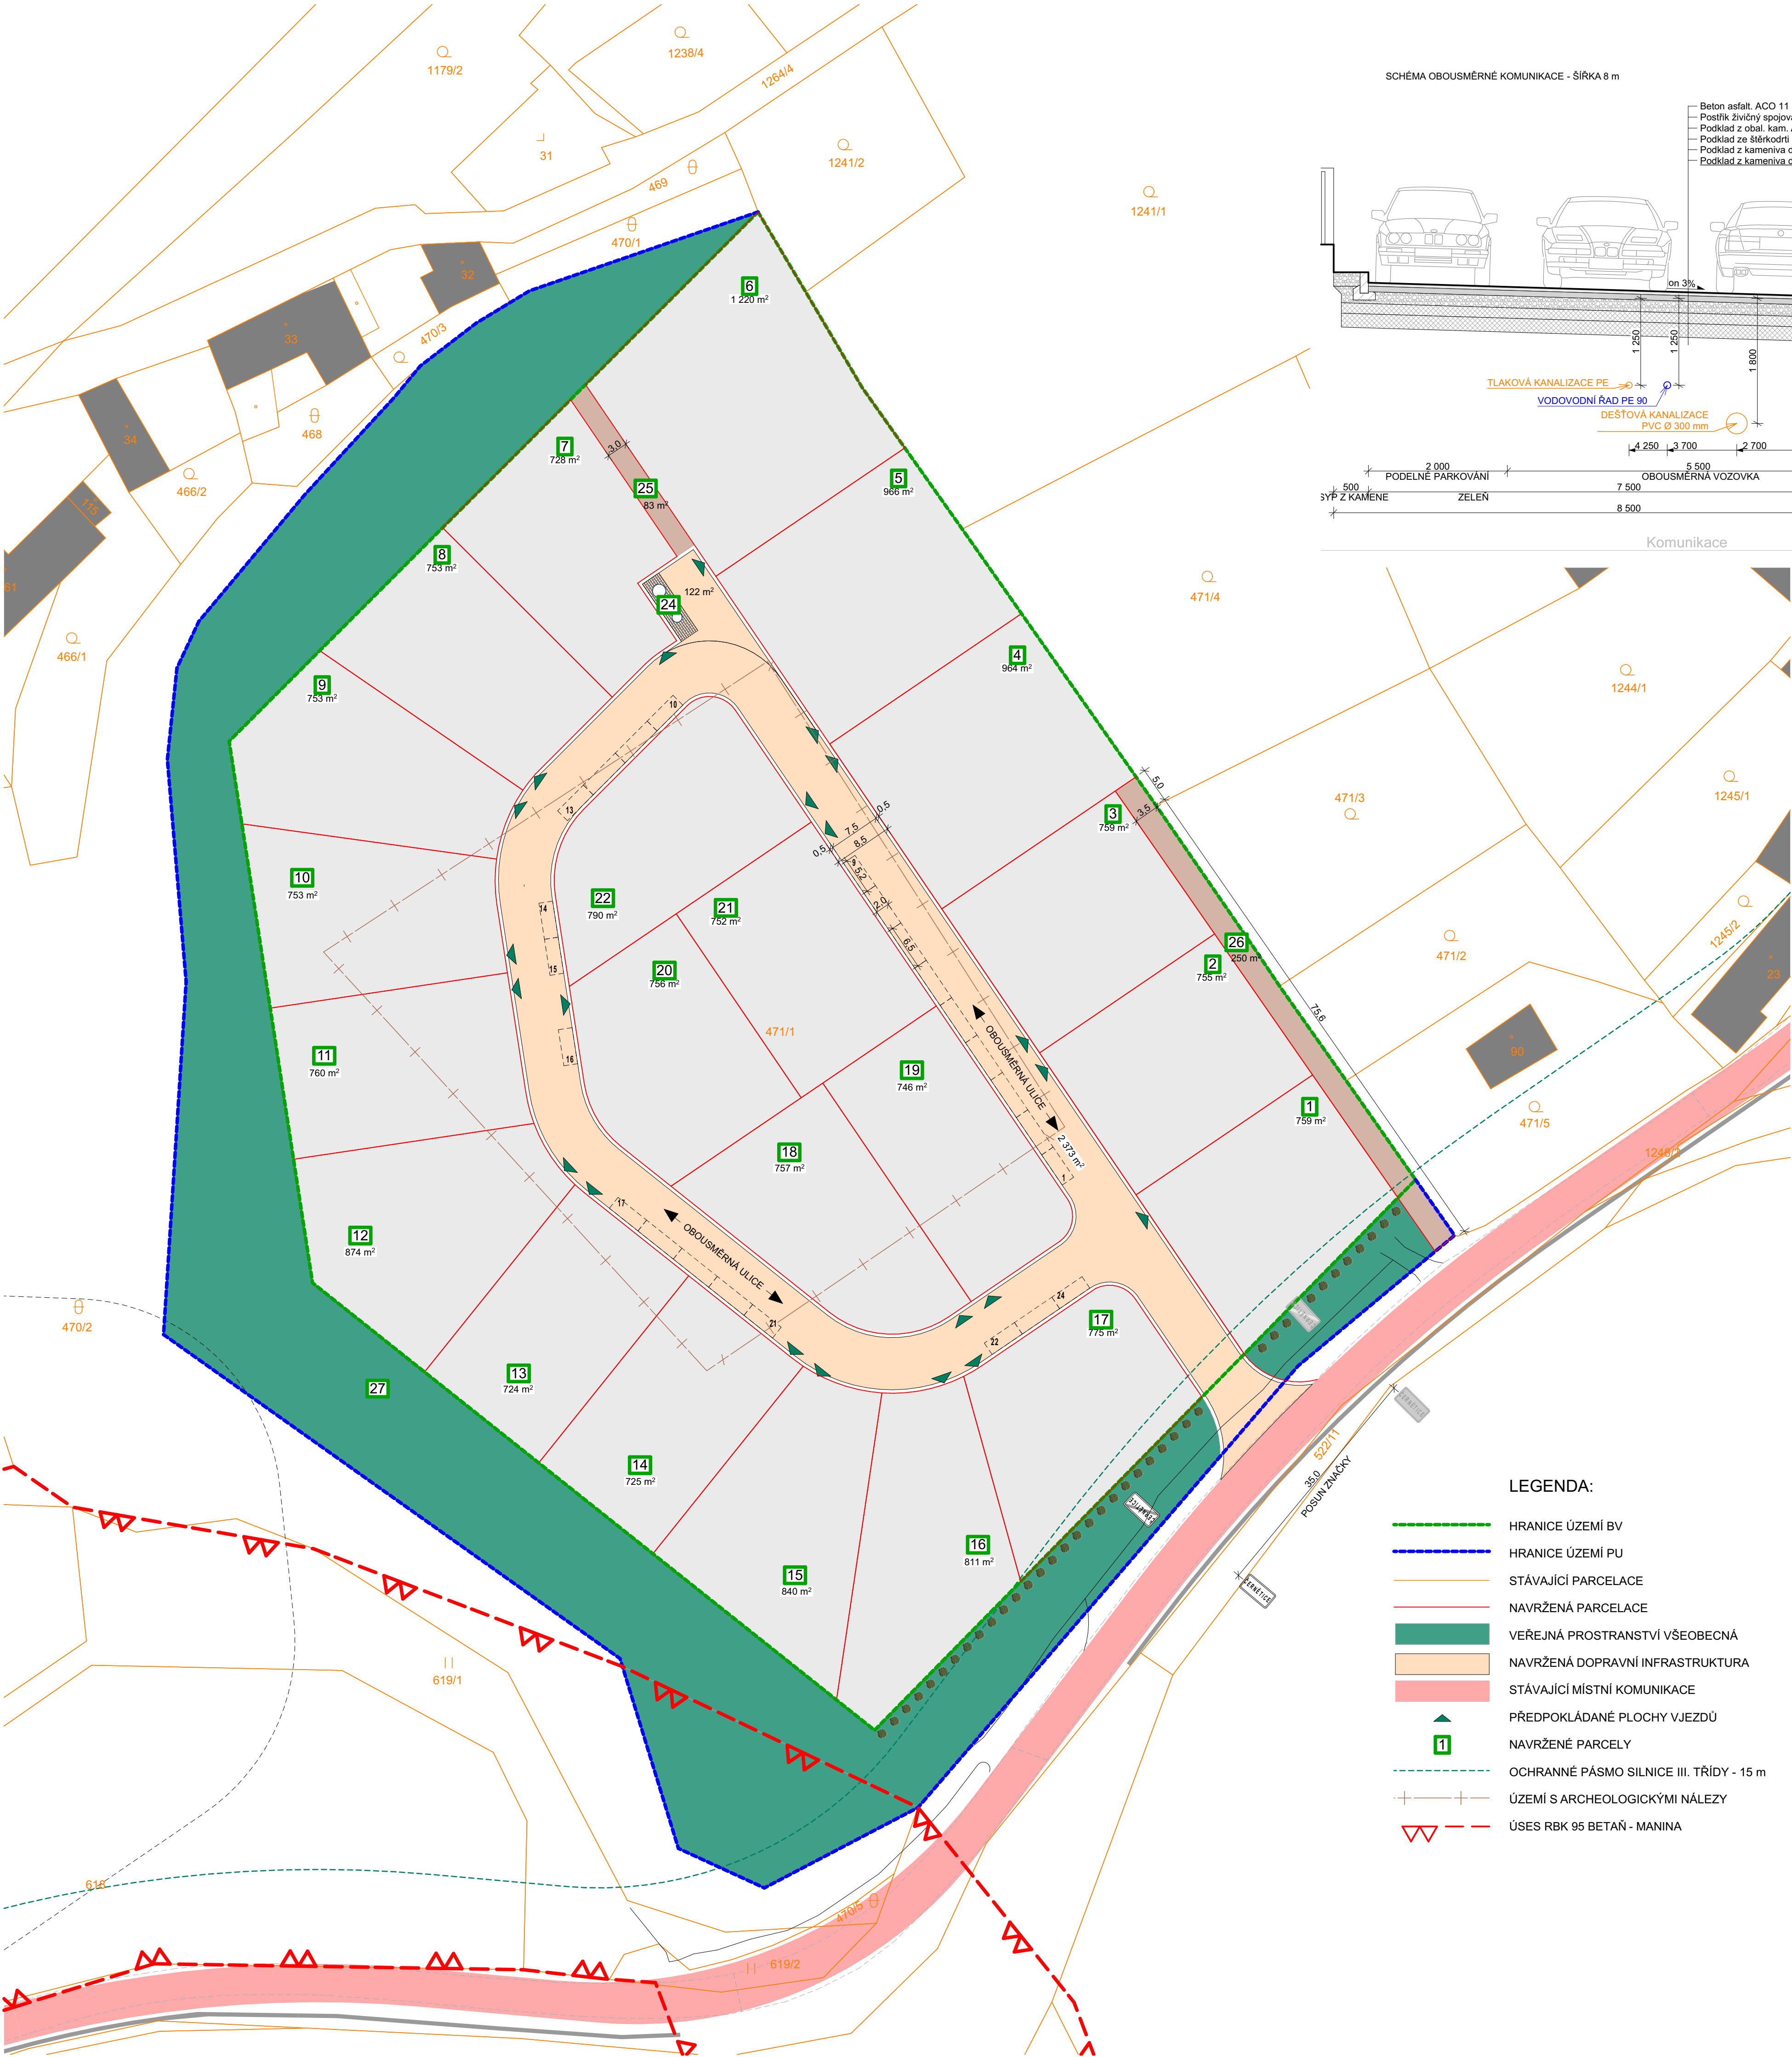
SCHÉMA OBOUSMĚRNÉ KOMUNIKACE - ŠÍŘKA 8 m

Beton asfalt. ACO 11
Postřik živičný spojova
Podklad z obal. kam.
Podklad ze štěrkodrti
Podklad z kameniva
Podklad z kameniva

on 3%

1 250
1 250
1 800

TLAKOVÁ KANALIZACE PE
VODOVODNÍ ŘAD PE 90
DEŠŤOVÁ KANALIZACE PVC Ø 300 mm

4 250
3 700
2 700
2 000
5 500
PODÉLNÉ PARKOVÁNÍ
OBOUSMĚRNÁ VOZOVKA
500
7 500
SYP Z KAMENE
ZELEŇ
8 500

Komunikace

1179/2
1238/4
1264/4
31
469
1241/2
1241/1
470/1
32
33
470/3
468
34
466/2
115
466/1
31
470/2
619/1
616
470/5
619/2
471/4
1244/1
471/3
1245/1
1245/2
23
471/2
90
471/5
1248/1
522/11
35,0
POSUN ZNAČKY

6
1 220 m²
7
728 m²
3,0
25
83 m²
5
966 m²
8
753 m²
24
122 m²
9
753 m²
4
964 m²
10
13
5,0
3,5
3
759 m²
0,5
7,5
8,5
0,5
9
5,2
2,0
6,5
22
790 m²
21
752 m²
10
753 m²
14
15
16
20
756 m²
471/1
26
250 m²
2
755 m²
75,6
11
760 m²
19
746 m²
OBOUSMĚRNÁ ULICE
2 373 m²
1
1
759 m²
18
757 m²
17
OBOUSMĚRNÁ ULICE
12
874 m²
21
24
22
17
775 m²
27
13
724 m²
14
725 m²
16
811 m²
15
840 m²

LEGENDA:
HRANICE ÚZEMÍ BV
HRANICE ÚZEMÍ PU
STÁVAJÍCÍ PARCELACE
NAVRŽENÁ PARCELACE
VEŘEJNÁ PROSTRANSTVÍ VŠEOBECNÁ
NAVRŽENÁ DOPRAVNÍ INFRASTRUKTURA
STÁVAJÍCÍ MÍSTNÍ KOMUNIKACE
PŘEDPOKLÁDANÉ PLOCHY VJEZDŮ
1
NAVRŽENÉ PARCELY
OCHRANNÉ PÁSMO SILNICE III. TŘÍDY - 15 m
ÚZEMÍ S ARCHEOLOGICKÝMI NÁLEZY
ÚSES RBK 95 BETAŇ - MANINA